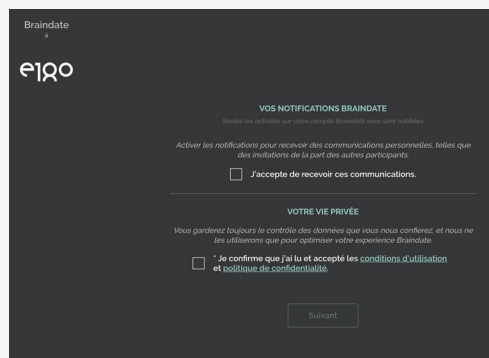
Braindate
à

e180

VOS NOTIFICATIONS BRAINDATE

Seules les activités sur votre compte Braindate vous sont notifiées

Activer les notifications pour recevoir des communications personnelles, telles que des invitations de la part des autres participants.

J'accepte de recevoir ces communications.

VOTRE VIE PRIVÉE

Vous garderez toujours le contrôle des données que vous nous confierez, et nous ne les utiliserons que pour optimiser votre experience Braindate.

* Je confirme que j'ai lu et accepté les conditions d'utilisation et politique de confidentialité.

Suivant